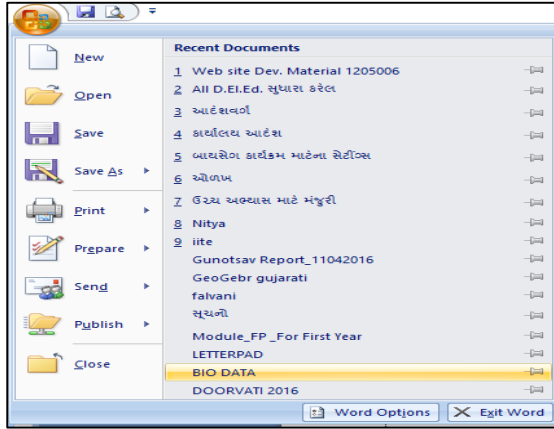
New
Open
Save
Save As
Print
Prepare
Send
Publish
Close

Recent Documents
1 Web site Dev. Material 1205006
2 All D.El.Ed. સુધારા કરેલ
3 આદેશપત્રો
4 કાર્યાલય આદેશ
5 બાયસેગ કાર્યક્રમ માટેના સેટીંગ્સ
6 ઓળખ
7 ઉચ્ચ અભ્યાસ માટે મંજુરી
8 Nitya
9 iite
Gunotsav Report_11042016
GeoGebr gujarati
falvani
સૂચનો
Module_FP _For First Year
LETTERPAD
BIO DATA
DOORVATI 2016

Word Options
Exit Word